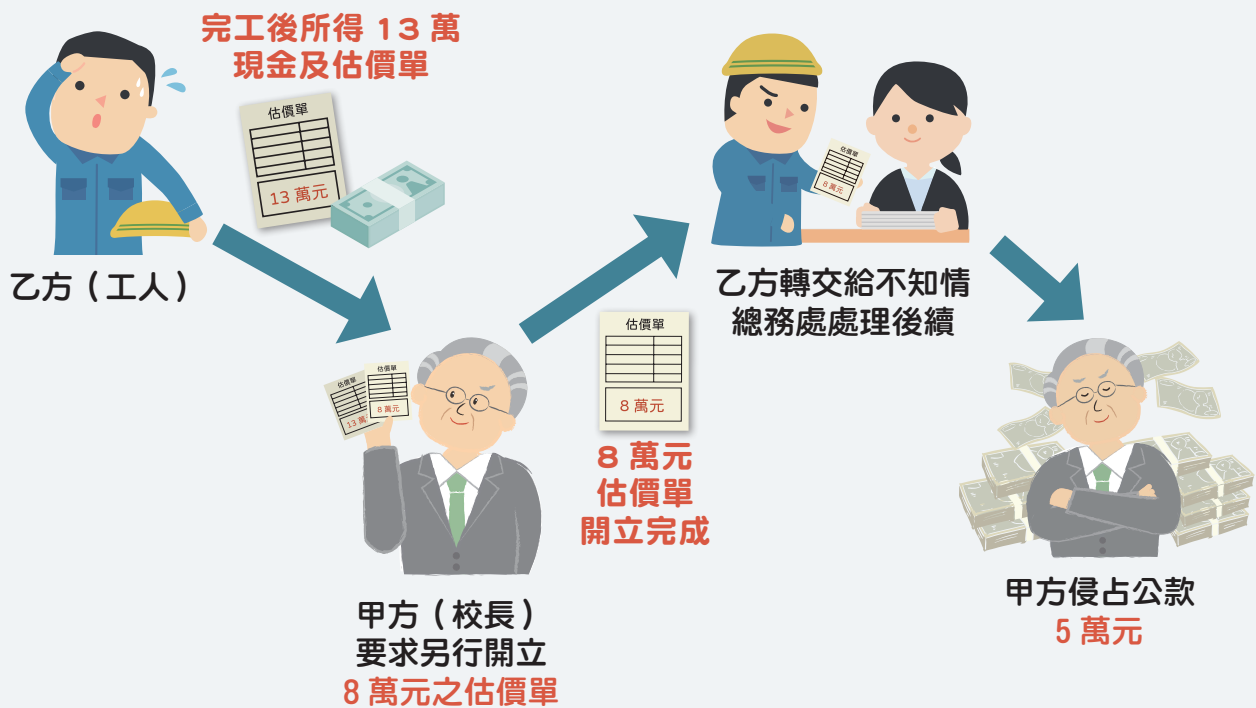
完工後所得 13 萬
現金及估價單

估價單
13 萬元

乙方（工人）

估價單
13 萬
估價單
8 萬元

甲方（校長）
要求另行開立
8 萬元之估價單

估價單
8 萬元

8 萬元
估價單
開立完成

估價單
8 萬元

乙方轉交給不知情
總務處處理後續

甲方侵占公款
5 萬元